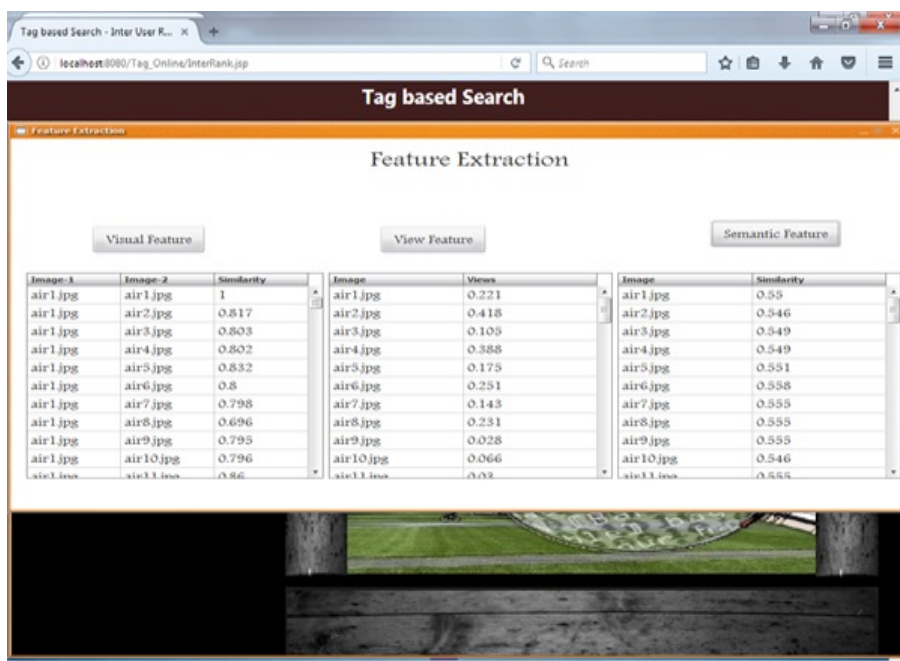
Tag based Search - Inter User R... ×

localhost:8080/Tag_Online/InterRank.jsp

Search

Tag based Search

Feature Extraction

Feature Extraction

Visual Feature

View Feature

Semantic Feature

| Image-1 | Image-2 | Similarity |
|---|---|---|
| air1.jpg | air1.jpg | 1 |
| air1.jpg | air2.jpg | 0.817 |
| air1.jpg | air3.jpg | 0.803 |
| air1.jpg | air4.jpg | 0.802 |
| air1.jpg | air5.jpg | 0.832 |
| air1.jpg | air6.jpg | 0.8 |
| air1.jpg | air7.jpg | 0.798 |
| air1.jpg | air8.jpg | 0.696 |
| air1.jpg | air9.jpg | 0.795 |
| air1.jpg | air10.jpg | 0.796 |
| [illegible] | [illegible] | 0.86 |

| Image | Views |
|---|---|
| air1.jpg | 0.221 |
| air2.jpg | 0.418 |
| air3.jpg | 0.105 |
| air4.jpg | 0.388 |
| air5.jpg | 0.175 |
| air6.jpg | 0.251 |
| air7.jpg | 0.143 |
| air8.jpg | 0.231 |
| air9.jpg | 0.028 |
| air10.jpg | 0.066 |
| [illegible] | 0.03 |

| Image | Similarity |
|---|---|
| air1.jpg | 0.55 |
| air2.jpg | 0.546 |
| air3.jpg | 0.549 |
| air4.jpg | 0.549 |
| air5.jpg | 0.551 |
| air6.jpg | 0.558 |
| air7.jpg | 0.555 |
| air8.jpg | 0.555 |
| air9.jpg | 0.555 |
| air10.jpg | 0.546 |
| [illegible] | 0.555 |